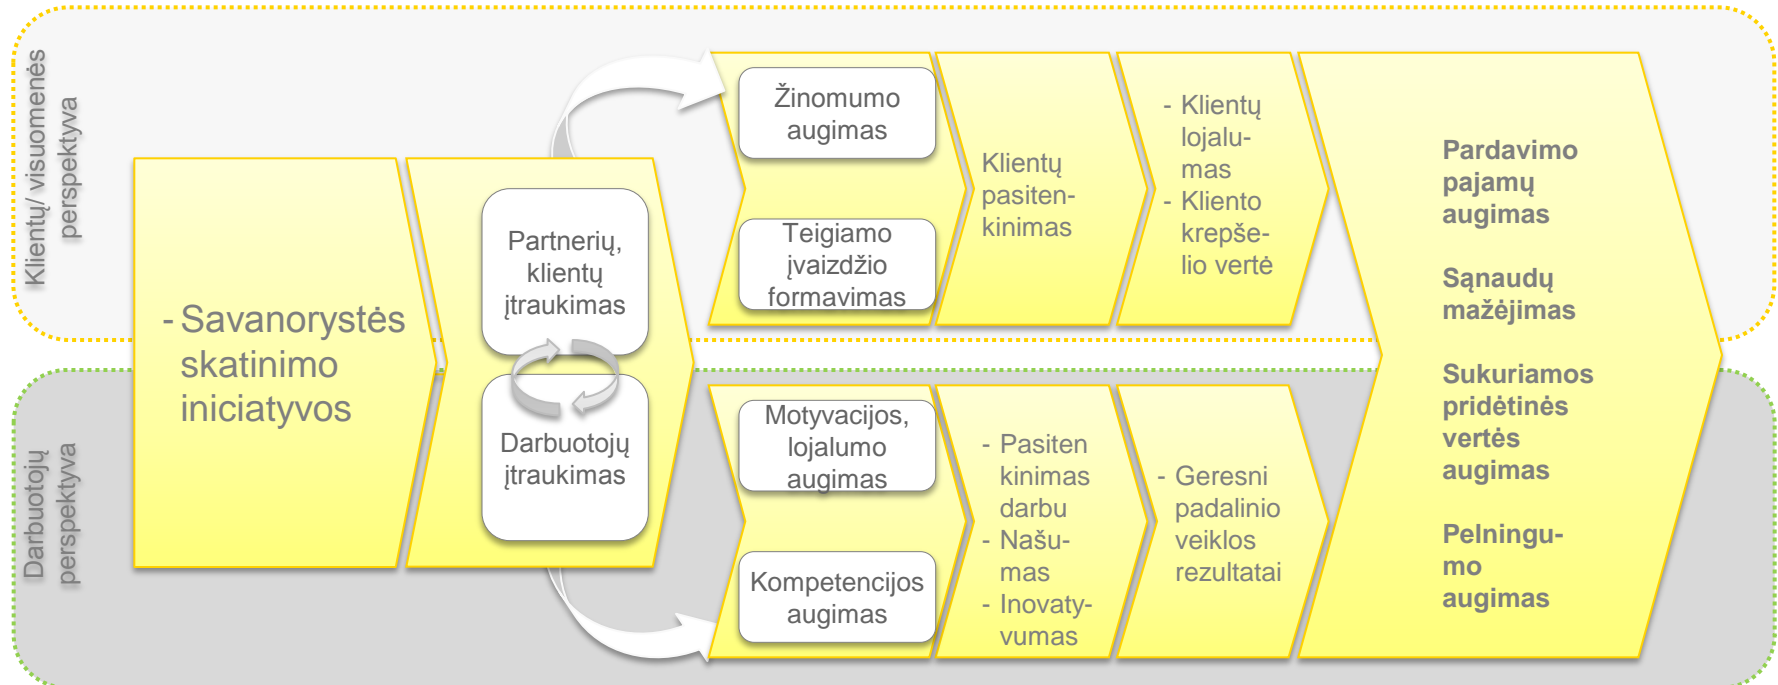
Klientų/ visuomenės perspektyva

Darbuotojų perspektyva

- Savanorystės skatinimo iniciatyvos

Partnerių, klientų įtraukimas

Darbuotojų įtraukimas

Žinomumo augimas

Teigiamo įvaizdžio formavimas

Klientų pasitenkinimas

- Klientų lojalumas
- Kliento krepšelio vertė

Motyvacijos, lojalumo augimas

Kompetencijos augimas

- Pasiten kinimas darbu
- Našumas
- Inovatyvumas

- Geresni padalinio veiklos rezultatai

Pardavimo pajamų augimas

Sąnaudų mažėjimas

Sukuriamos pridėtinės vertės augimas

Pelningumo augimas